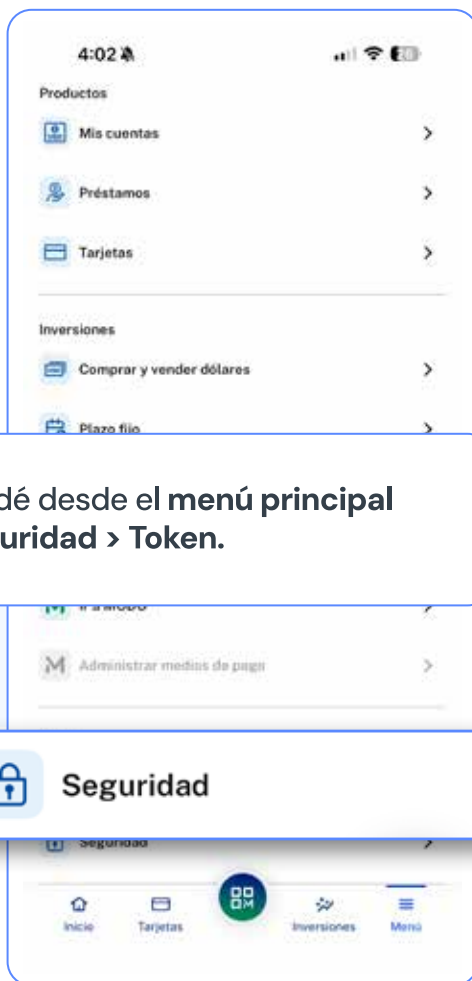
4:02

Productos

Mis cuentas

Préstamos

Tarjetas

Inversiones

Comprar y vender dólares

Plazo fijo

dé desde el **menú principal** uridad > Token.

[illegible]

Administrar medios de pago

Seguridad

Seguridad

Inicio

Tarjetas

Inversiones

Menú